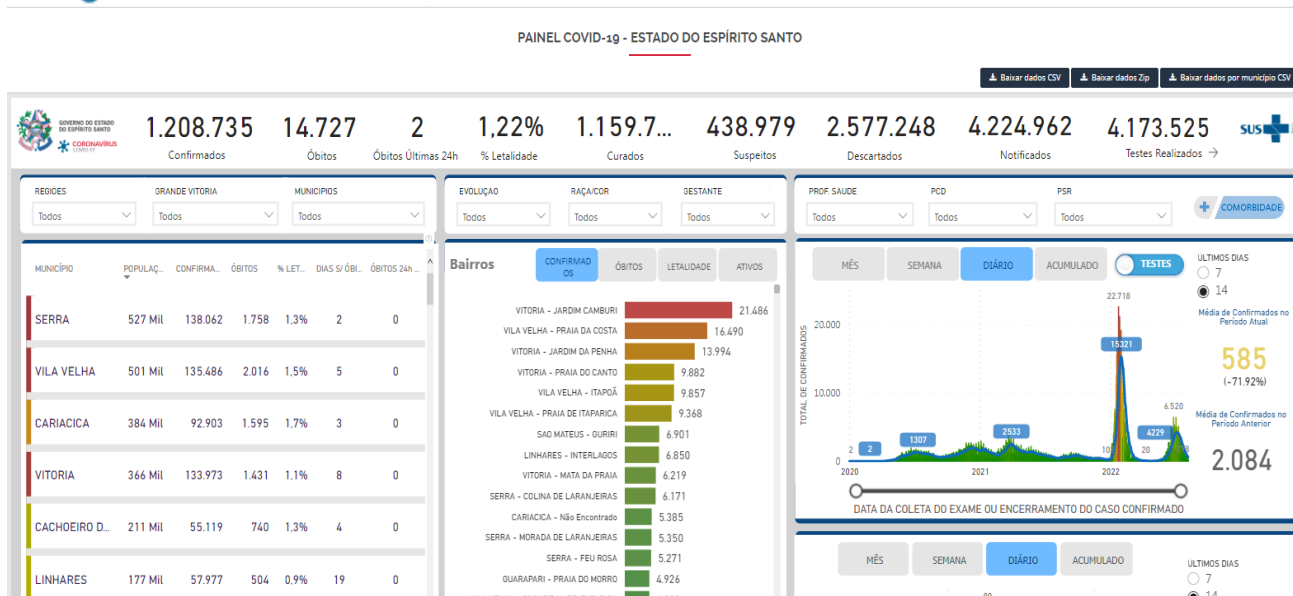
PAINEL COVID-19 - ESTADO DO ESPÍRITO SANTO

Baixar dados CSV | Baixar dados Zip | Baixar dados por município CSV

GOVERNO DO ESTADO DO ESPÍRITO SANTO
CORONAVÍRUS COVID-19

1.208.735 Confirmados
14.727 Óbitos
2 Óbitos Últimas 24h
1,22% % Letalidade
1.159.7... Curados
438.979 Suspeitos
2.577.248 Descartados
4.224.962 Notificados
4.173.525 Testes Realizados →

SUS

REGIÕES Todos
GRANDE VITORIA Todos
MUNICIPIOS Todos
EVOLUÇÃO Todos
RAÇA/COR Todos
GESTANTE Todos
PROF. SAUDE Todos
PCD Todos
PSR Todos
COMORBIDADE

| MUNICÍPIO | POPULAÇ... | CONFIRMA... | ÓBITOS | % LET... | DIAS S/ ÓBI... | ÓBITOS 24h ... |
|---|---|---|---|---|---|---|
| SERRA | 527 Mil | 138.062 | 1.758 | 1,3% | 2 | 0 |
| VILA VELHA | 501 Mil | 135.486 | 2.016 | 1,5% | 5 | 0 |
| CARIACICA | 384 Mil | 92.903 | 1.595 | 1,7% | 3 | 0 |
| VITORIA | 366 Mil | 133.973 | 1.431 | 1,1% | 8 | 0 |
| CACHOEIRO D... | 211 Mil | 55.119 | 740 | 1,3% | 4 | 0 |
| LINHARES | 177 Mil | 57.977 | 504 | 0,9% | 19 | 0 |

Bairros
CONFIRMADOS | ÓBITOS | LETALIDADE | ATIVOS

VITORIA - JARDIM CAMBURI 21.486
VILA VELHA - PRAIA DA COSTA 16.490
VITORIA - JARDIM DA PENHA 13.994
VITORIA - PRAIA DO CANTO 9.882
VILA VELHA - ITAPOÃ 9.857
VILA VELHA - PRAIA DE ITAPARICA 9.368
SAO MATEUS - GURIRI 6.901
LINHARES - INTERLAGOS 6.850
VITORIA - MATA DA PRAIA 6.219
SERRA - COLINA DE LARANJEIRAS 6.171
CARIACICA - Não Encontrado 5.385
SERRA - MORADA DE LARANJEIRAS 5.350
SERRA - FEU ROSA 5.271
GUARAPARI - PRAIA DO MORRO 4.926

MÊS | SEMANA | DIÁRIO | ACUMULADO | TESTES
ÚLTIMOS DIAS
○ 7
◉ 14
Média de Confirmados no Período Atual
585
(-71.92%)
Média de Confirmados no Período Anterior
2.084

TOTAL DE CONFIRMADOS
20.000
10.000
0
22.718
15321
6.520
2533
4229
1307
2
2
10
20
2020
2021
2022
DATA DA COLETA DO EXAME OU ENCERRAMENTO DO CASO CONFIRMADO

MÊS | SEMANA | DIÁRIO | ACUMULADO
ÚLTIMOS DIAS
○ 7